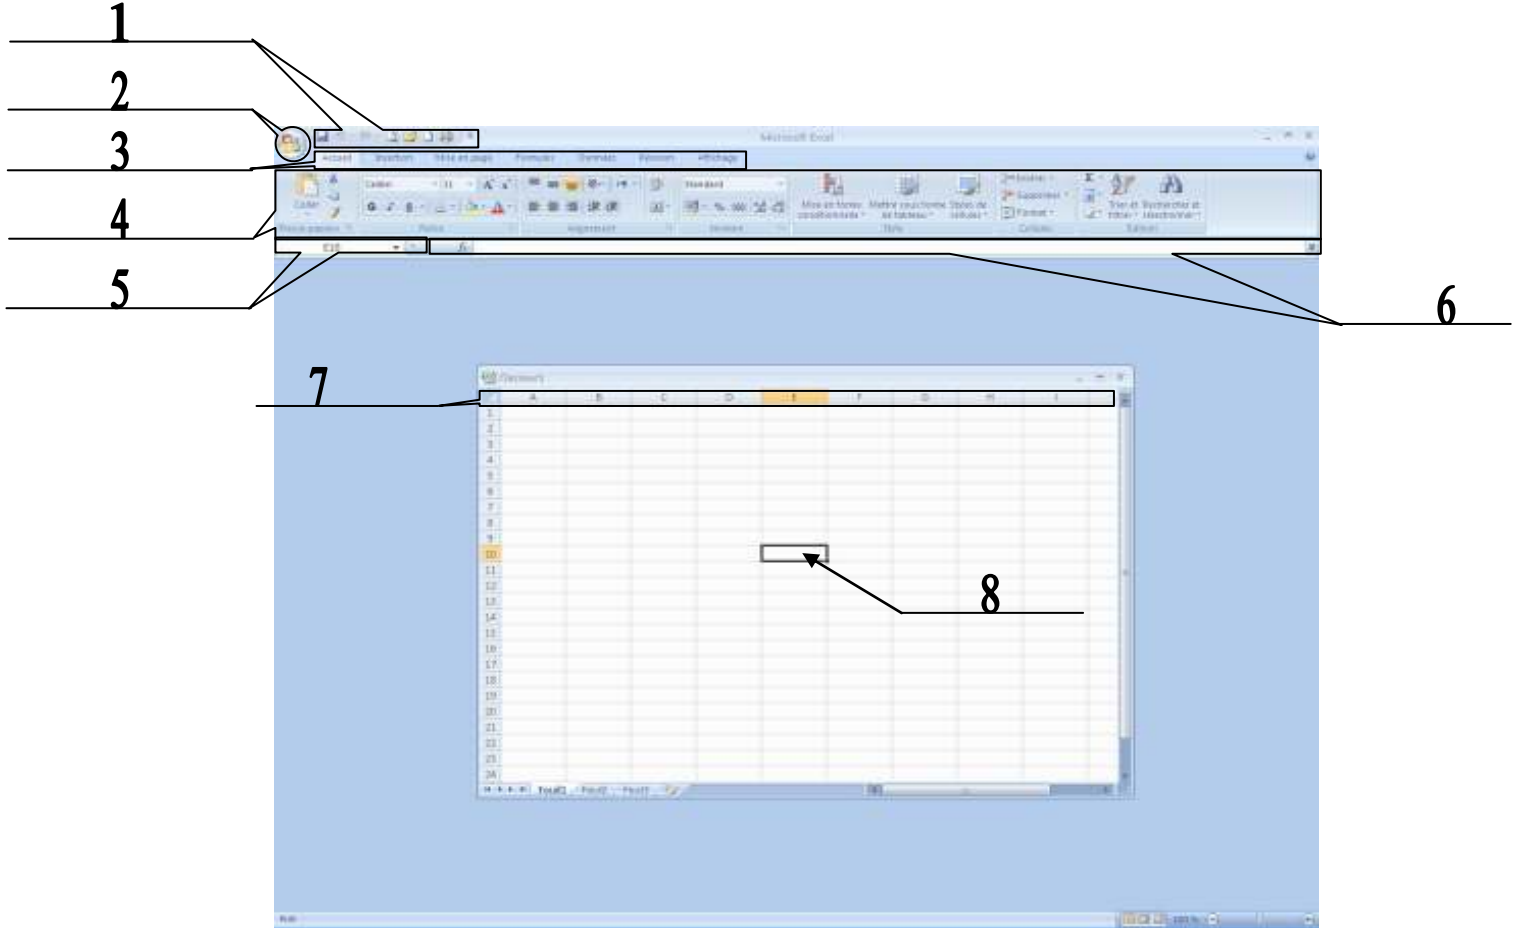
1
2
3
4
5
6
7
8

Microsoft Excel

Accueil Insertion Mise en page Formules Données Révision Affichage

Coller
Presse-papiers
Calibri 11
G I S
Police
Alignement
Standard
Nombre
Mise en forme conditionnelle
Mettre sous forme de tableau
Styles de cellules
Style
Insérer
Supprimer
Format
Cellules
Trier et filtrer
Rechercher et sélectionner
Édition

E10
$f_x$

Classeur1

A B C D E F G H I

1
2
3
4
5
6
7
8
9
10
11
12
13
14
15
16
17
18
19
20
21
22
23
24

Feuil1 Feuil2 Feuil3

Prêt
100 %